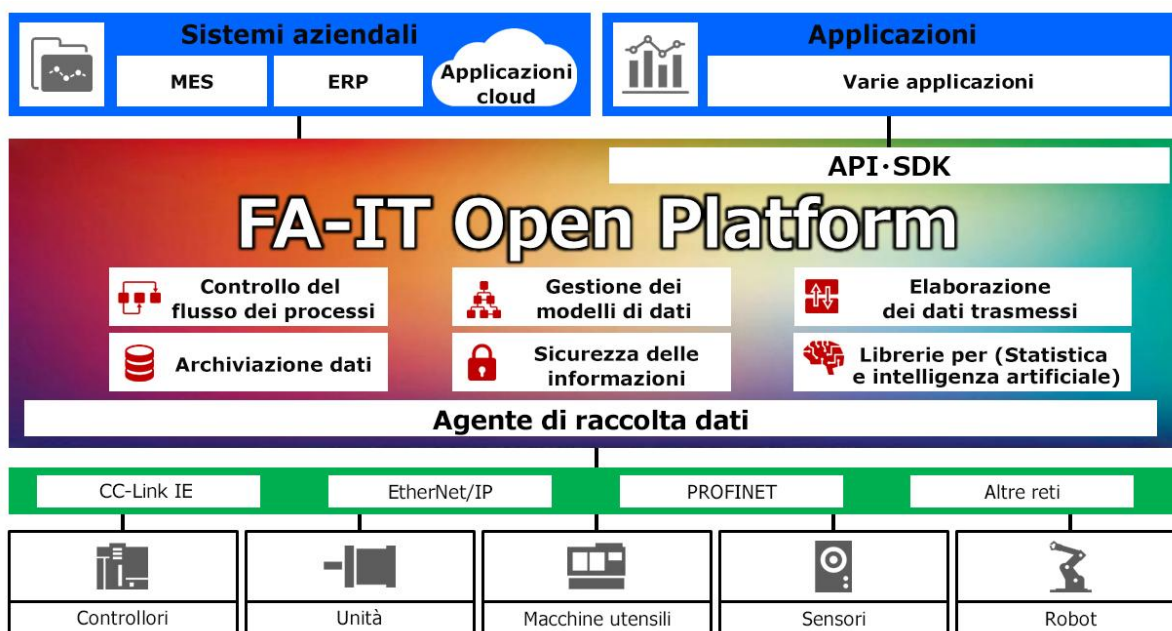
Sistemi aziendali

MES

ERP

Applicazioni cloud

Applicazioni

Varie applicazioni

API·SDK

FA-IT Open Platform

Controllo del flusso dei processi

Gestione dei modelli di dati

Elaborazione dei dati trasmessi

Archiviazione dati

Sicurezza delle informazioni

Librerie per (Statistica e intelligenza artificiale)

Agente di raccolta dati

CC-Link IE

EtherNet/IP

PROFINET

Altre reti

Controllori

Unità

Macchine utensili

Sensori

Robot